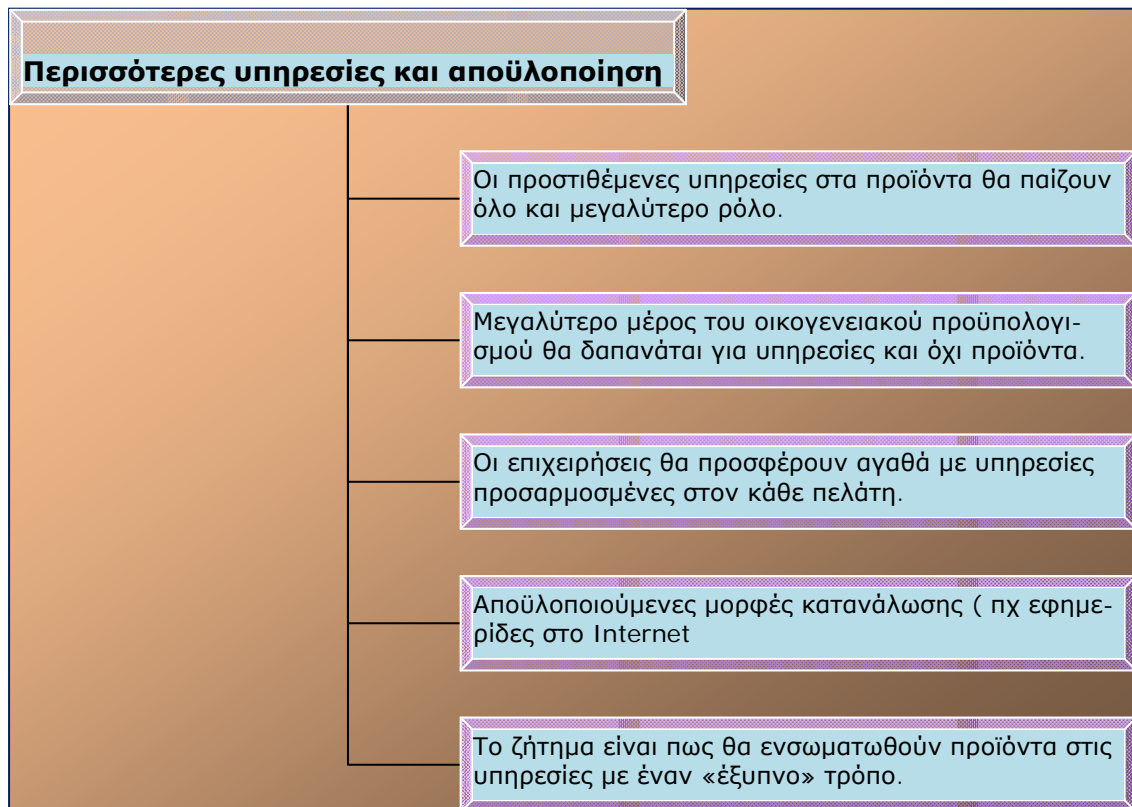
Περισσότερες υπηρεσίες και αποϋλοποίηση

Οι προστιθέμενες υπηρεσίες στα προϊόντα θα παίζουν όλο και μεγαλύτερο ρόλο.

Μεγαλύτερο μέρος του οικογενειακού προϋπολογισμού θα δαπανάται για υπηρεσίες και όχι προϊόντα.

Οι επιχειρήσεις θα προσφέρουν αγαθά με υπηρεσίες προσαρμοσμένες στον κάθε πελάτη.

Αποϋλοποιούμενες μορφές κατανάλωσης ( πχ εφημερίδες στο Internet

Το ζήτημα είναι πως θα ενσωματωθούν προϊόντα στις υπηρεσίες με έναν «έξυπνο» τρόπο.